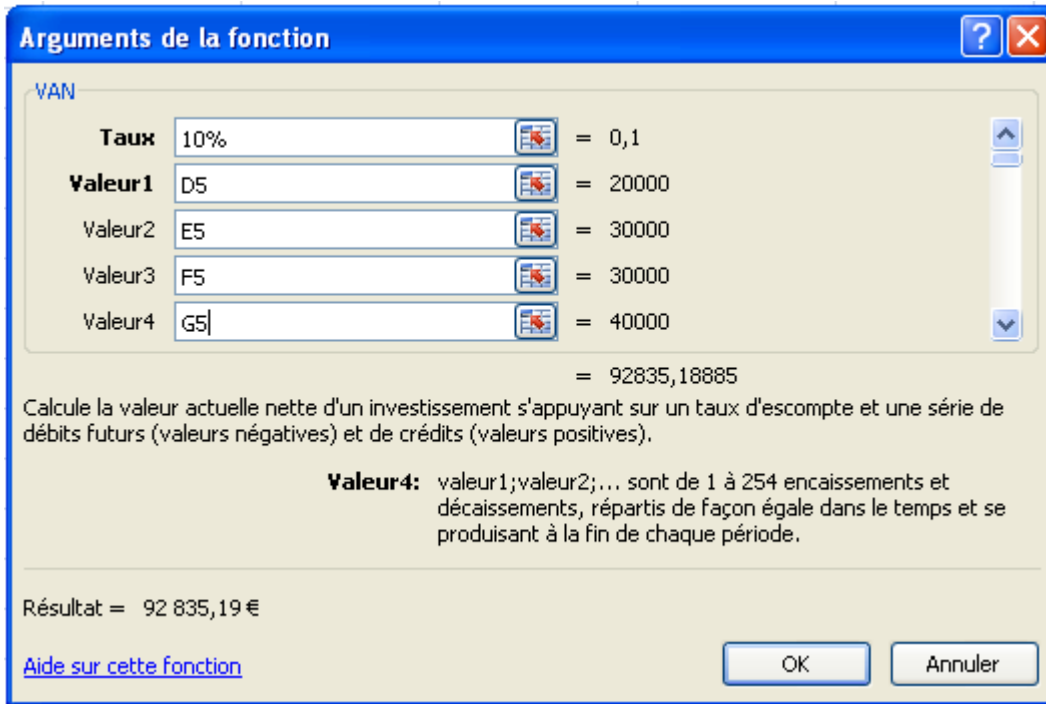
Arguments de la fonction

VAN

Taux 10% = 0,1

Valeur1 D5 = 20000

Valeur2 E5 = 30000

Valeur3 F5 = 30000

Valeur4 G5 = 40000

= 92835,18885

Calcule la valeur actuelle nette d'un investissement s'appuyant sur un taux d'escompte et une série de débits futurs (valeurs négatives) et de crédits (valeurs positives).

Valeur4: valeur1;valeur2;... sont de 1 à 254 encaissements et décaissements, répartis de façon égale dans le temps et se produisant à la fin de chaque période.

Résultat = 92 835,19 €

Aide sur cette fonction

OK

Annuler